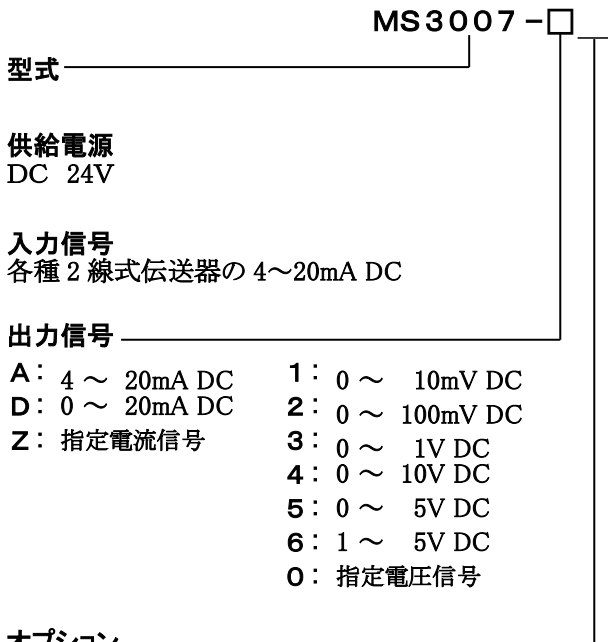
MS3007－□

型式

供給電源
DC 24V

入力信号
各種 2 線式伝送器の 4～20mA DC

出力信号

A: 4 ～ 20mA DC
D: 0 ～ 20mA DC
Z: 指定電流信号

1: 0 ～ 10mV DC
2: 0 ～ 100mV DC
3: 0 ～ 1V DC
4: 0 ～ 10V DC
5: 0 ～ 5V DC
6: 1 ～ 5V DC
0: 指定電圧信号

オプション